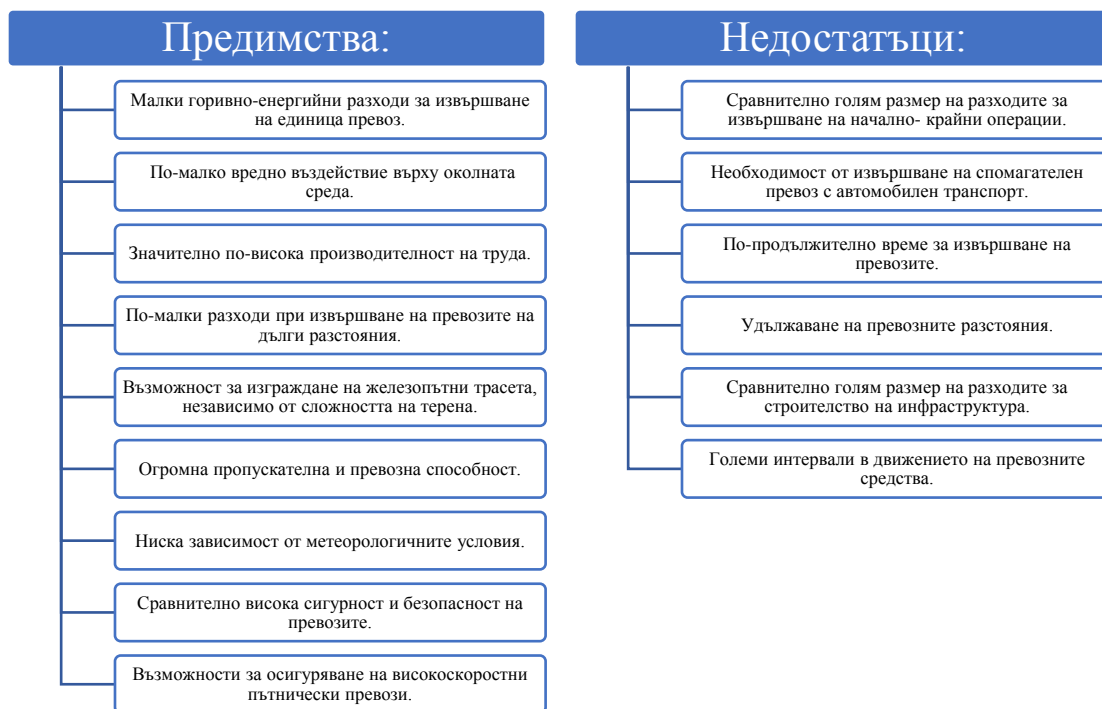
Предимства:

Малки горивно-енергийни разходи за извършване на единица превоз.

По-малко вредно въздействие върху околната среда.

Значително по-висока производителност на труда.

По-малки разходи при извършване на превозите на дълги разстояния.

Възможност за изграждане на железопътни трасета, независимо от сложността на терена.

Огромна пропускателна и превозна способност.

Ниска зависимост от метеорологичните условия.

Сравнително висока сигурност и безопасност на превозите.

Възможности за осигуряване на високоскоростни пътнически превози.

Недостатъци:

Сравнително голям размер на разходите за извършване на начално- крайни операции.

Необходимост от извършване на спомагателен превоз с автомобилен транспорт.

По-продължително време за извършване на превозите.

Удължаване на превозните разстояния.

Сравнително голям размер на разходите за строителство на инфраструктура.

Големи интервали в движението на превозните средства.